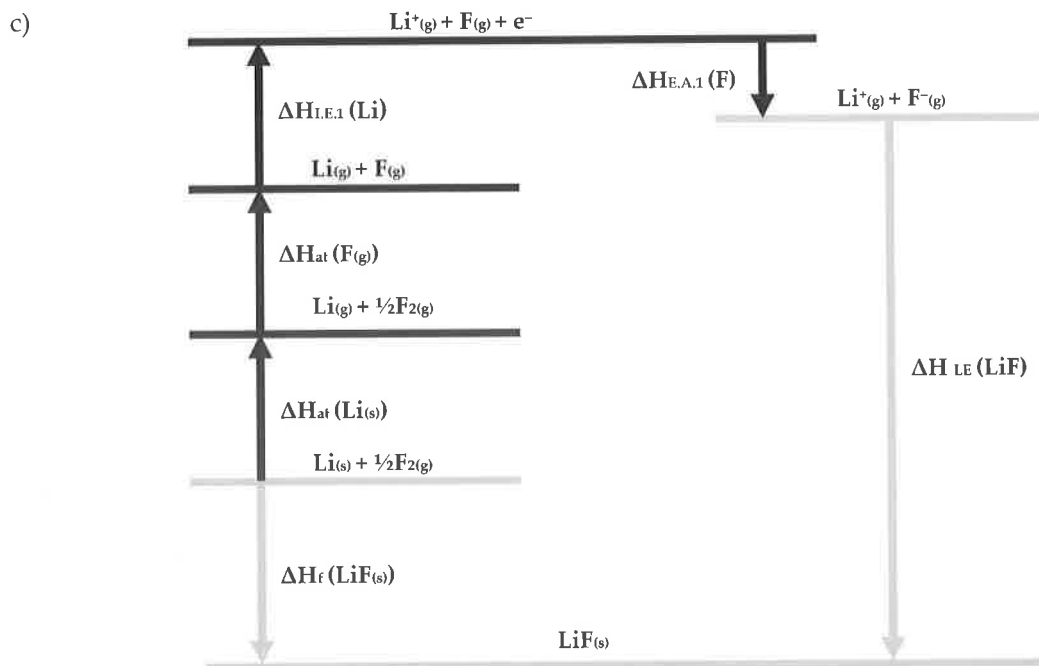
c)

$Li^+_{(g)} + F_{(g)} + e^-$

$\Delta H_{E.A.1}$ (F)

$Li^+_{(g)} + F^-_{(g)}$

$\Delta H_{I.E.1}$ (Li)

$Li_{(g)} + F_{(g)}$

$\Delta H_{at}$ ($F_{(g)}$)

$Li_{(g)} + \frac{1}{2}F_{2(g)}$

$\Delta H_{LE}$ (LiF)

$\Delta H_{at}$ ($Li_{(s)}$)

$Li_{(s)} + \frac{1}{2}F_{2(g)}$

$\Delta H_f$ ($LiF_{(s)}$)

$LiF_{(s)}$